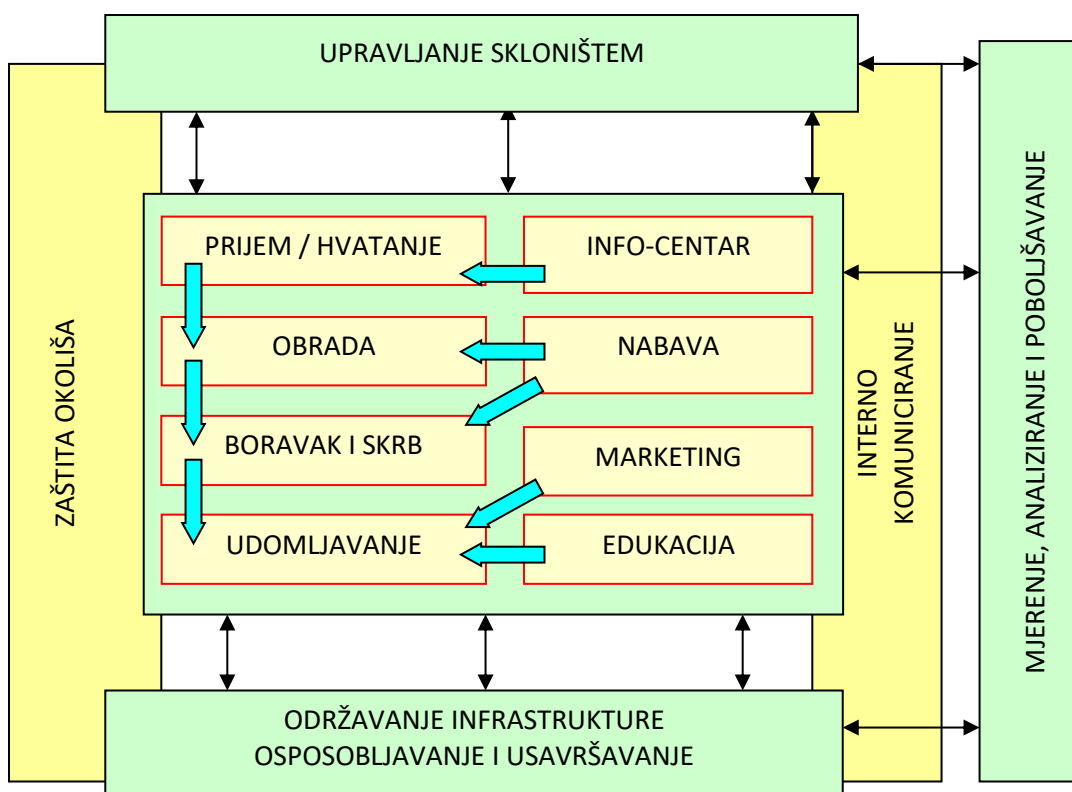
UPRAVLJANJE SKLONIŠTEM

ZAŠTITA OKOLIŠA

PRIJEM / HVATANJE

INFO-CENTAR

OBRADA

NABAVA

BORAVAK I SKRB

MARKETING

UDOMLJAVANJE

EDUKACIJA

INTERNO KOMUNICIRANJE

MJERENJE, ANALIZIRANJE I POBOLJŠAVANJE

ODRŽAVANJE INFRASTRUKTURE
OSPOSOBLJAVANJE I USAVRŠAVANJE